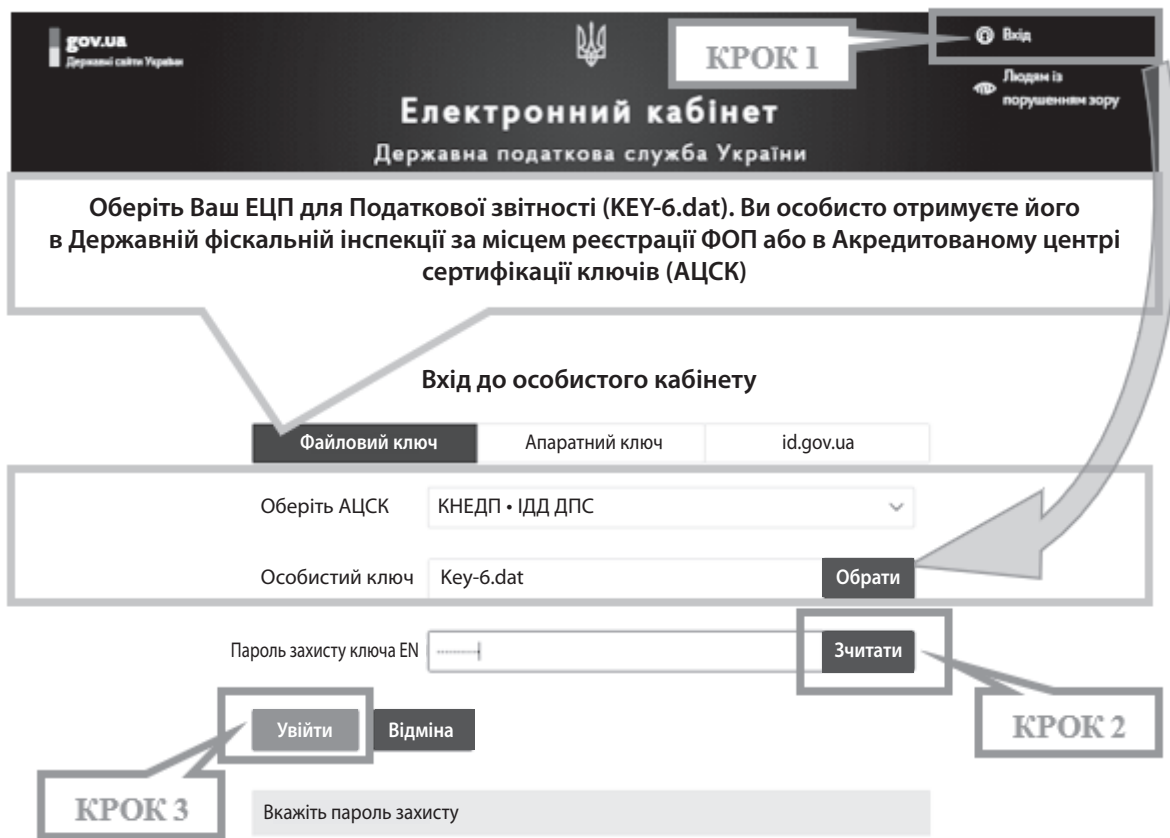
gov.ua
Державні сайти України

КРОК 1

Вхід

Людям із порушенням зору

Електронний кабінет

Державна податкова служба України

Оберіть Ваш ЕЦП для Податкової звітності (KEY-6.dat). Ви особисто отримуєте його в Державній фіскальній інспекції за місцем реєстрації ФОП або в Акредитованому центрі сертифікації ключів (АЦСК)

Вхід до особистого кабінету

Файловий ключ | Апаратний ключ | id.gov.ua

Оберіть АЦСК КНЕДП • ІДД ДПС

Особистий ключ Key-6.dat Обрати

Пароль захисту ключа EN ········ Зчитати

Увійти Відміна

КРОК 2

КРОК 3

Вкажіть пароль захисту